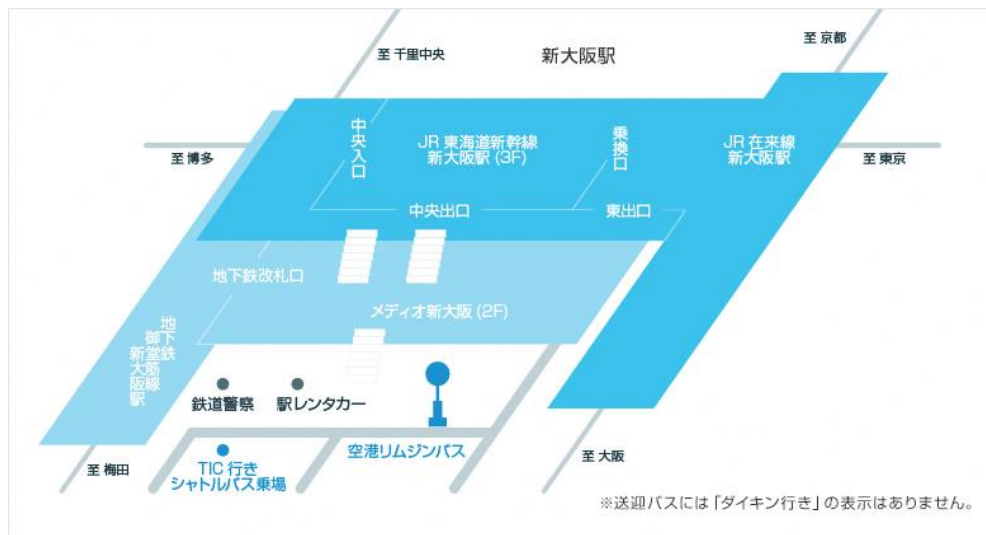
至 千里中央

新大阪駅

至 京都

中央入口

JR 東海道新幹線
新大阪駅 (3F)

乗換口

JR 在来線
新大阪駅

至 博多

至 東京

中央出口

東出口

地下鉄改札口

メディオ新大阪 (2F)

地下鉄
御堂筋線
新大阪駅

鉄道警察

駅レンタカー

空港リムジンバス

至 梅田

TIC 行き
シャトルバス乗場

至 大阪

※送迎バスには「ダイキン行き」の表示はありません。